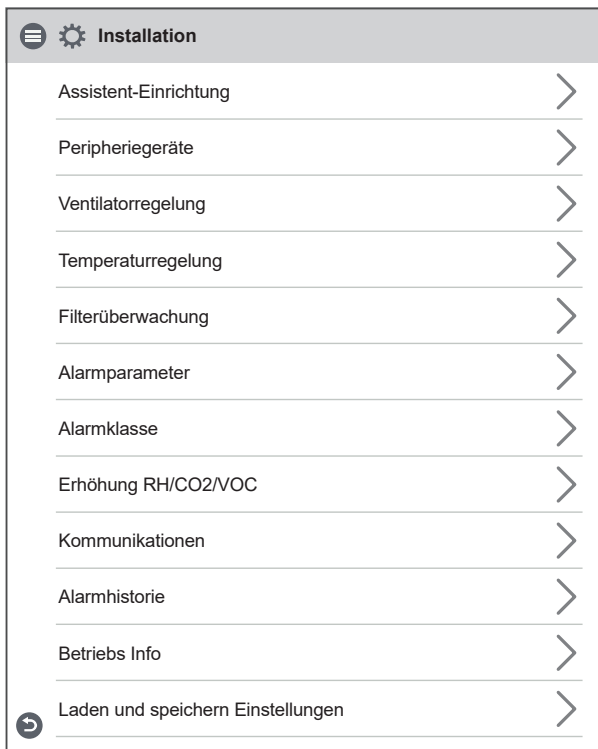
Installation

Assistent-Einrichtung

Peripheriegeräte

Ventilatorregelung

Temperaturregelung

Filterüberwachung

Alarmparameter

Alarmklasse

Erhöhung RH/CO2/VOC

Kommunikationen

Alarmhistorie

Betriebs Info

Laden und speichern Einstellungen